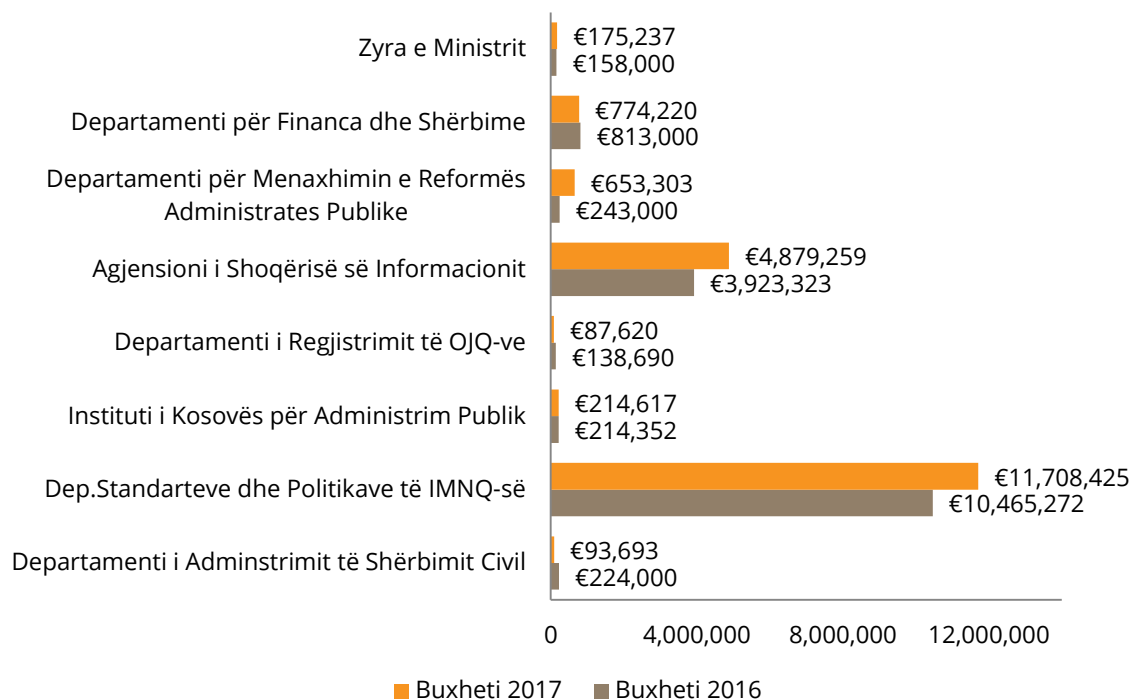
Zyra e Ministrit
€175,237
€158,000

Departamenti për Financa dhe Shërbime
€774,220
€813,000

Departamenti për Menaxhimin e Reformës Administrates Publike
€653,303
€243,000

Agjensioni i Shoqërisë së Informacionit
€4,879,259
€3,923,323

Departamenti i Regjistrimit të OJQ-ve
€87,620
€138,690

Instituti i Kosovës për Administrim Publik
€214,617
€214,352

Dep.Standarteve dhe Politikave të IMNQ-së
€11,708,425
€10,465,272

Departamenti i Adminstrimit të Shërbimit Civil
€93,693
€224,000

0
4,000,000
8,000,000
12,000,000

Buxheti 2017
Buxheti 2016